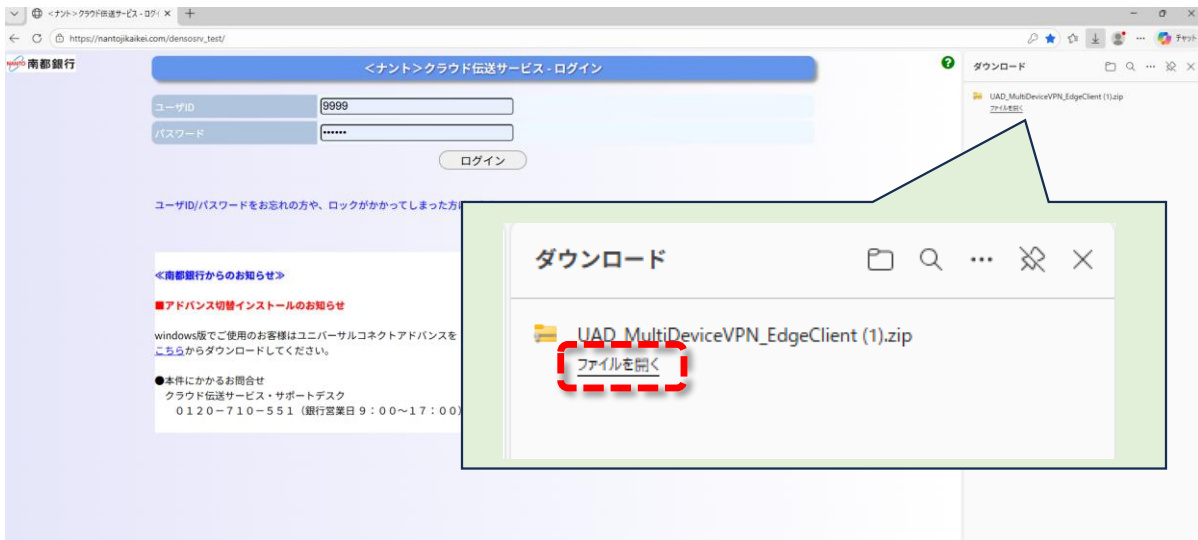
<ナント>クラウド伝送サービス - ログイ ×
https://nantojikaikei.com/densosrv_test/
チャット

NANTO 南都銀行

<ナント>クラウド伝送サービス - ログイン

| ユーザID | 9999 |
|---|---|
| パスワード | •••••• |

ログイン

ユーザID/パスワードをお忘れの方や、ロックがかかってしまった方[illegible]

≪南都銀行からのお知らせ≫

■アドバンス切替インストールのお知らせ

windows版でご使用のお客様はユニバーサルコネクトアドバンスを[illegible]
こちらからダウンロードしてください。

●本件にかかるお問合せ
クラウド伝送サービス・サポートデスク
０１２０－７１０－５５１（銀行営業日９：００～１７：００）

ダウンロード
UAD_MultiDeviceVPN_EdgeClient (1).zip
ファイルを開く

ダウンロード
UAD_MultiDeviceVPN_EdgeClient (1).zip
ファイルを開く